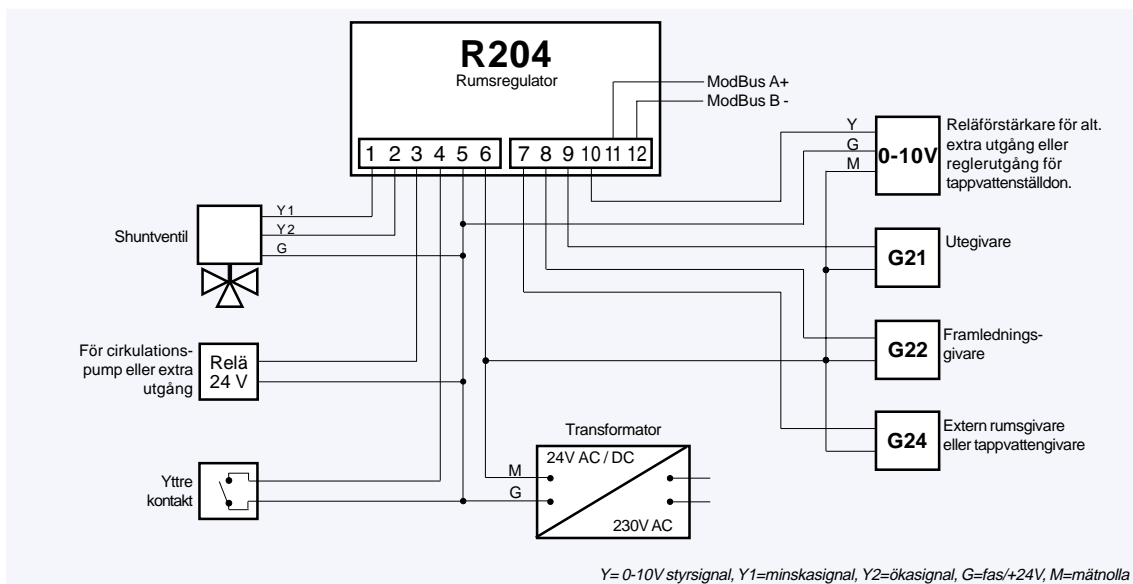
R204
Rumsregulator

ModBus A+
ModBus B -

1 2 3 4 5 6 7 8 9 10 11 12

Y
G
M
0-10V
Reläförstärkare för alt. extra utgång eller reglerutgång för tappvattenställdon.

Shuntventil
Y1
Y2
G

G21
Utegivare

För cirkulationspump eller extra utgång
Relä
24 V

G22
Framledningsgivare

G24
Extern rumsgivare eller tappvattengivare

Transformator
24V AC / DC
M
G
230V AC

Yttre kontakt

Y= 0-10V styrsignal, Y1=minskasignal, Y2=ökasignal, G=fas/+24V, M=mätnolla